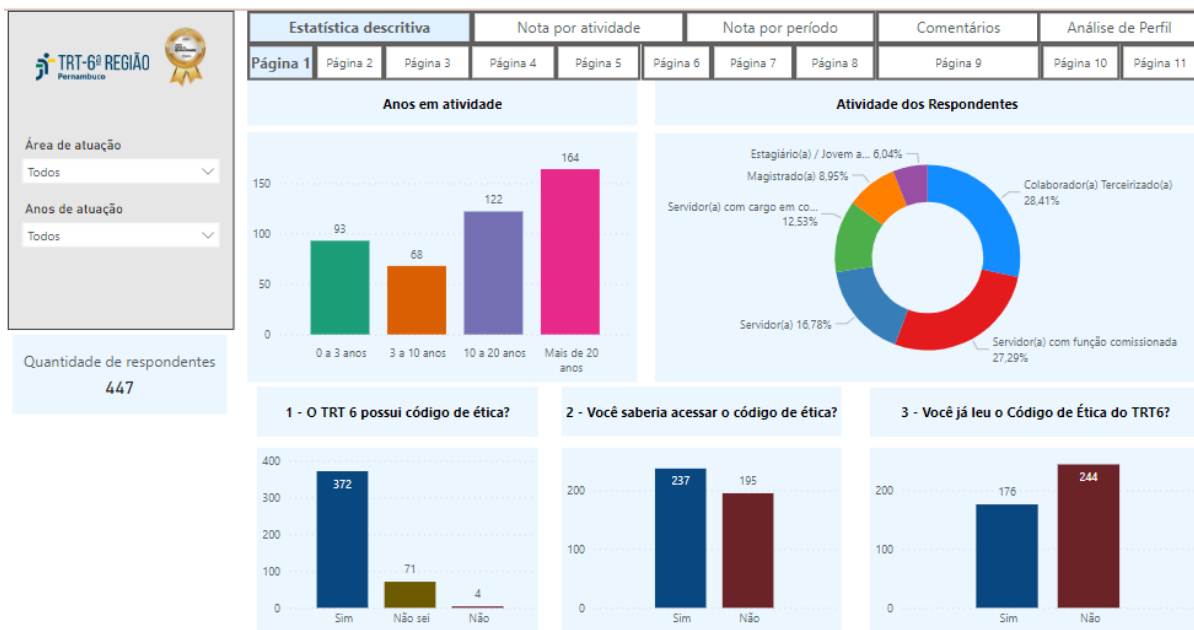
TRT-6ª REGIÃO
Pernambuco

Área de atuação
Todos

Anos de atuação
Todos

Quantidade de respondentes
447

| Estatística descritiva | Nota por atividade | Nota por período | Comentários | Análise de Perfil |

| Página 1 | Página 2 | Página 3 | Página 4 | Página 5 | Página 6 | Página 7 | Página 8 | Página 9 | Página 10 | Página 11 |

Anos em atividade

150
100
50
0

93
68
122
164

0 a 3 anos
3 a 10 anos
10 a 20 anos
Mais de 20 anos

Atividade dos Respondentes

Estagiário(a) / Jovem a... 6,04%
Magistrado(a) 8,95%
Servidor(a) com cargo em co... 12,53%
Colaborador(a) Terceirizado(a) 28,41%
Servidor(a) 16,78%
Servidor(a) com função comissionada 27,29%

1 - O TRT 6 possui código de ética?

400
300
200
100
0

372
71
4

Sim
Não sei
Não

2 - Você saberia acessar o código de ética?

200
100
0

237
195

Sim
Não

3 - Você já leu o Código de Ética do TRT6?

200
100
0

176
244

Sim
Não